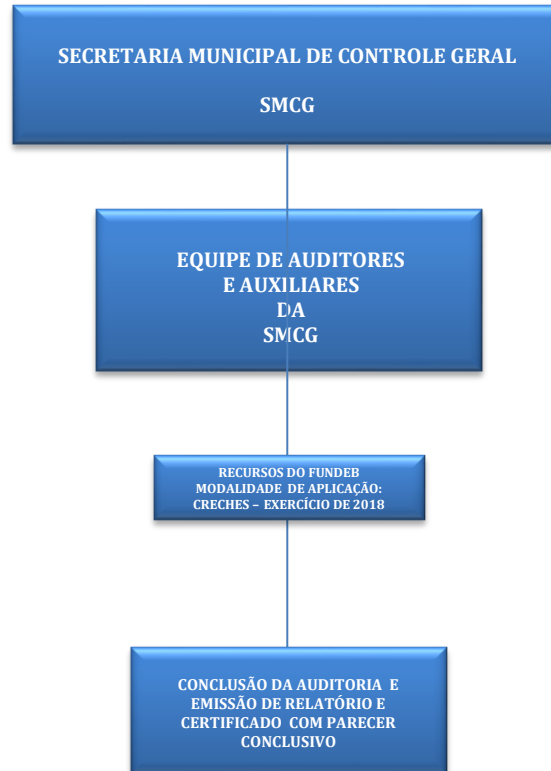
SECRETARIA MUNICIPAL DE CONTROLE GERAL

SMCG

EQUIPE DE AUDITORES E AUXILIARES DA SMCG

RECURSOS DO FUNDEB MODALIDADE DE APLICAÇÃO: CRECHES – EXERCÍCIO DE 2018

CONCLUSÃO DA AUDITORIA E EMISSÃO DE RELATÓRIO E CERTIFICADO COM PARECER CONCLUSIVO